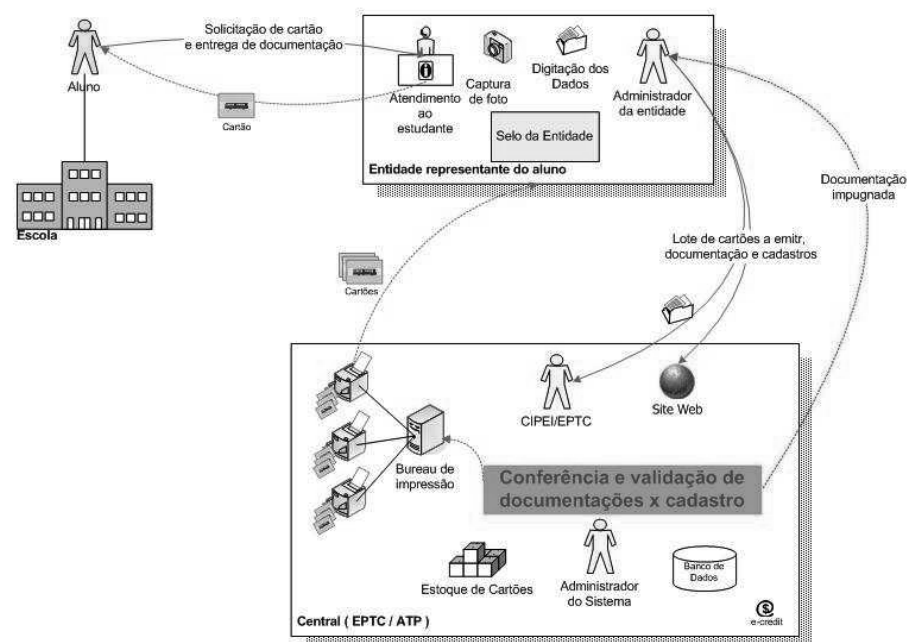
Solicitação de cartão e entrega de documentação

Aluno

Cartão

Escola

Atendimento ao estudante

Captura de foto

Digitação dos Dados

Administrador da entidade

Selo da Entidade

Entidade representante do aluno

Documentação impugnada

Lote de cartões a emitr, documentação e cadastros

Cartões

CIPEI/EPTC

Site Web

Bureau de impressão

Conferência e validação de documentações x cadastro

Estoque de Cartões

Administrador do Sistema

Banco de Dados

Central ( EPTC / ATP )

e-credit